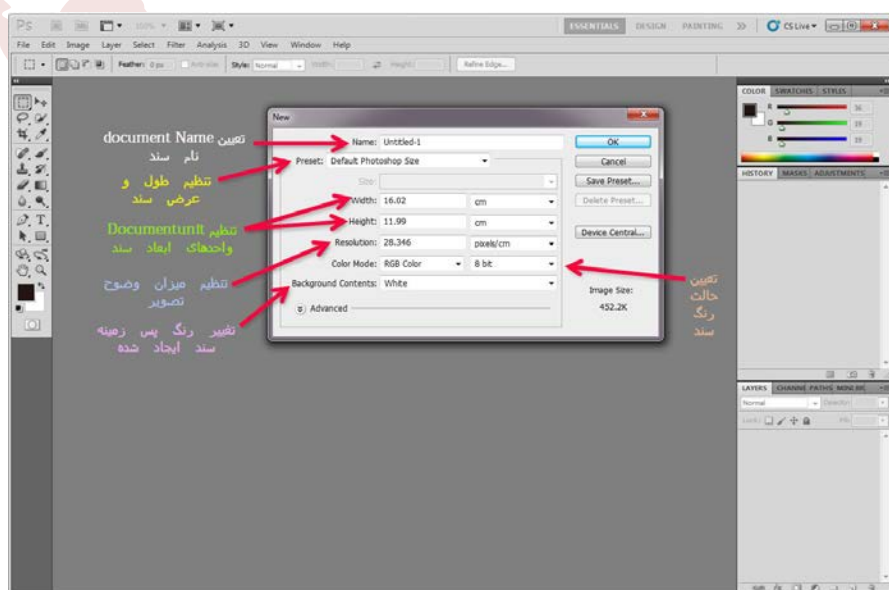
Ps 100% ESSENTIALS DESIGN PAINTING >> CS Live

File Edit Image Layer Select Filter Analysis 3D View Window Help

Feather: 0 px Anti-alias Style: Normal Width: Height: Refine Edge...

New

Name: Untitled-1

Preset: Default Photoshop Size

Size:

Width: 16.02 cm

Height: 11.99 cm

Resolution: 28.346 pixels/cm

Color Mode: RGB Color 8 bit

Background Contents: White

Advanced

OK

Cancel

Save Preset...

Delete Preset...

Device Central...

Image Size:

452.2K

تعیین document Name نام سند

تنظیم طول و عرض سند

تنظیم Documentunit واحدهای ابعاد سند

تنظیم میزان وضوح تصویر

تغییر رنگ پس زمینه سند ایجاد شده

تعیین حالت رنگ سند

COLOR SWATCHES STYLES

R 56

G 19

B 19

HISTORY MASKS ADJUSTMENTS

LAYERS CHANNELS PATHS

Normal Opacity:

Lock: Fill: